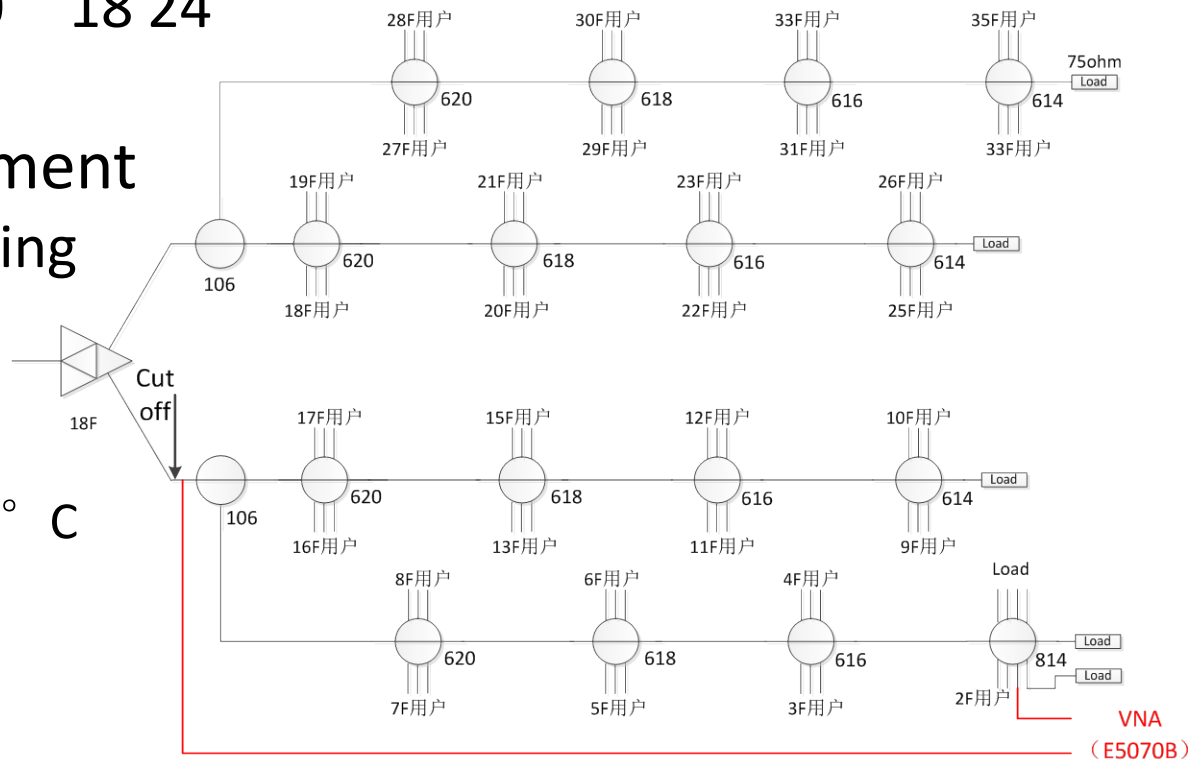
18 24

ment
ing

° C

28F用户 30F用户 33F用户 35F用户
75ohm
Load
620 618 616 614
27F用户 29F用户 31F用户 33F用户

19F用户 21F用户 23F用户 26F用户
Load
106 620 618 616 614
18F用户 20F用户 22F用户 25F用户

Cut off
18F

17F用户 15F用户 12F用户 10F用户
Load
106 620 618 616 614
16F用户 13F用户 11F用户 9F用户

8F用户 6F用户 4F用户 Load
Load
620 618 616 814
Load
7F用户 5F用户 3F用户 2F用户

VNA
（E5070B）